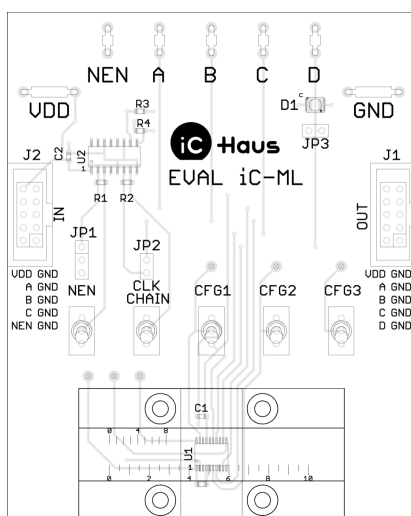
NEN A B C D

VDD GND

R3
R4
D1
JP3

C2 U2 1
iC Haus
EVAL iC-ML

J2
R1 R2
J1

IN
OUT

JP1
JP2

VDD GND
A GND
B GND
C GND
NEN GND

NEN
CLK CHAIN
CFG1
CFG2
CFG3

VDD GND
A GND
B GND
C GND
D GND

C1
0 4 8
U1
1
0 2 4 6 8 10